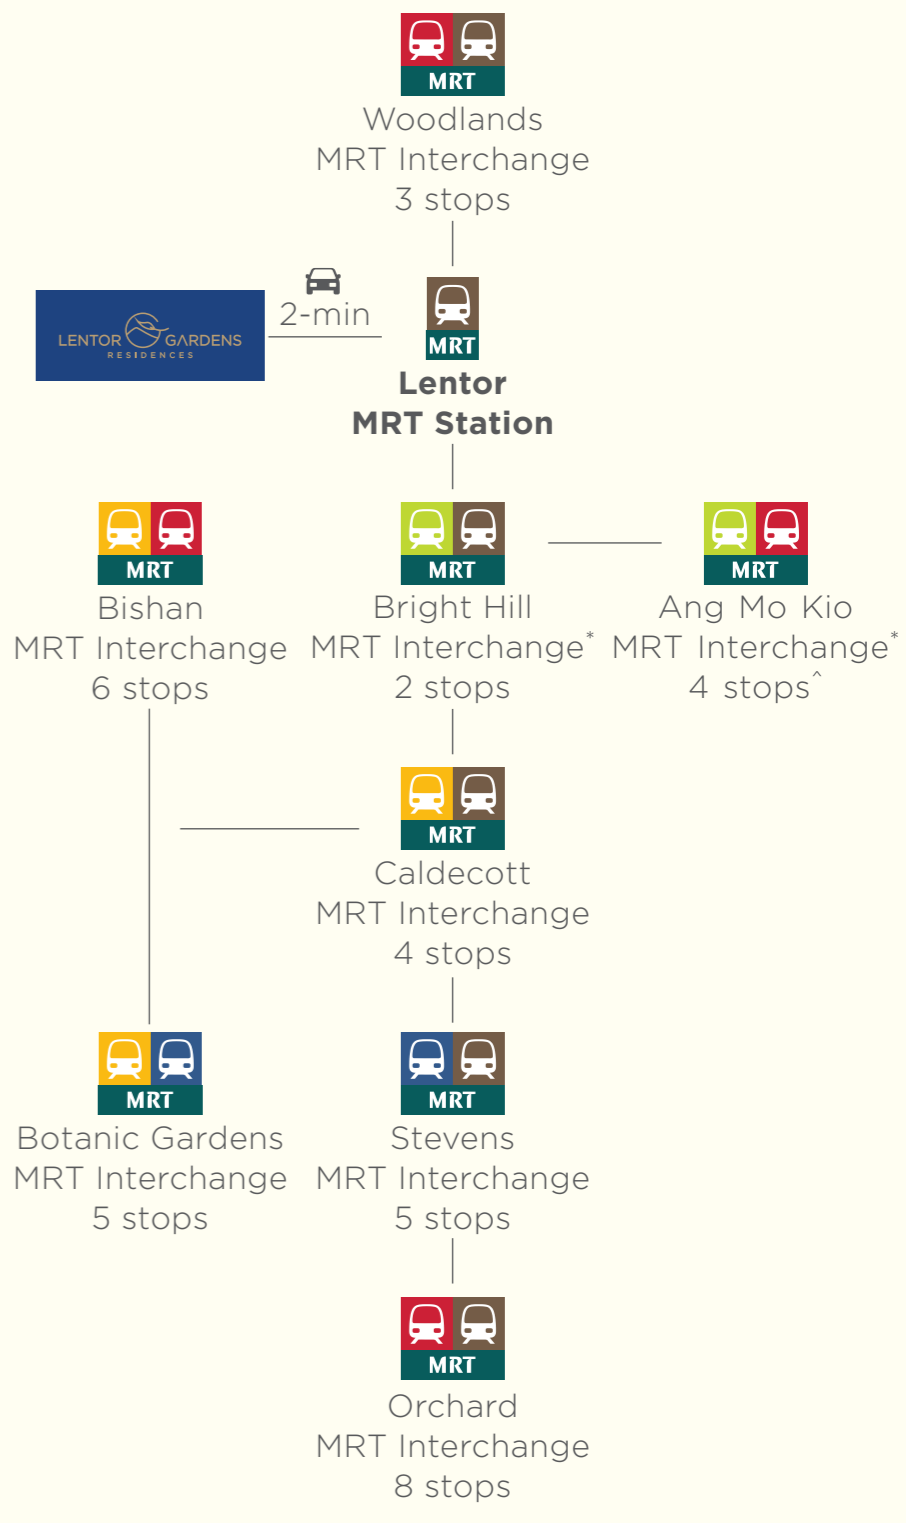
MRT
Woodlands
MRT Interchange
3 stops

LENTOR GARDENS
RESIDENCES

2-min

MRT
Lentor
MRT Station

MRT
Bishan
MRT Interchange
6 stops

MRT
Bright Hill
MRT Interchange*
2 stops

MRT
Ang Mo Kio
MRT Interchange*
4 stops^

MRT
Caldecott
MRT Interchange
4 stops

MRT
Botanic Gardens
MRT Interchange
5 stops

MRT
Stevens
MRT Interchange
5 stops

MRT
Orchard
MRT Interchange
8 stops